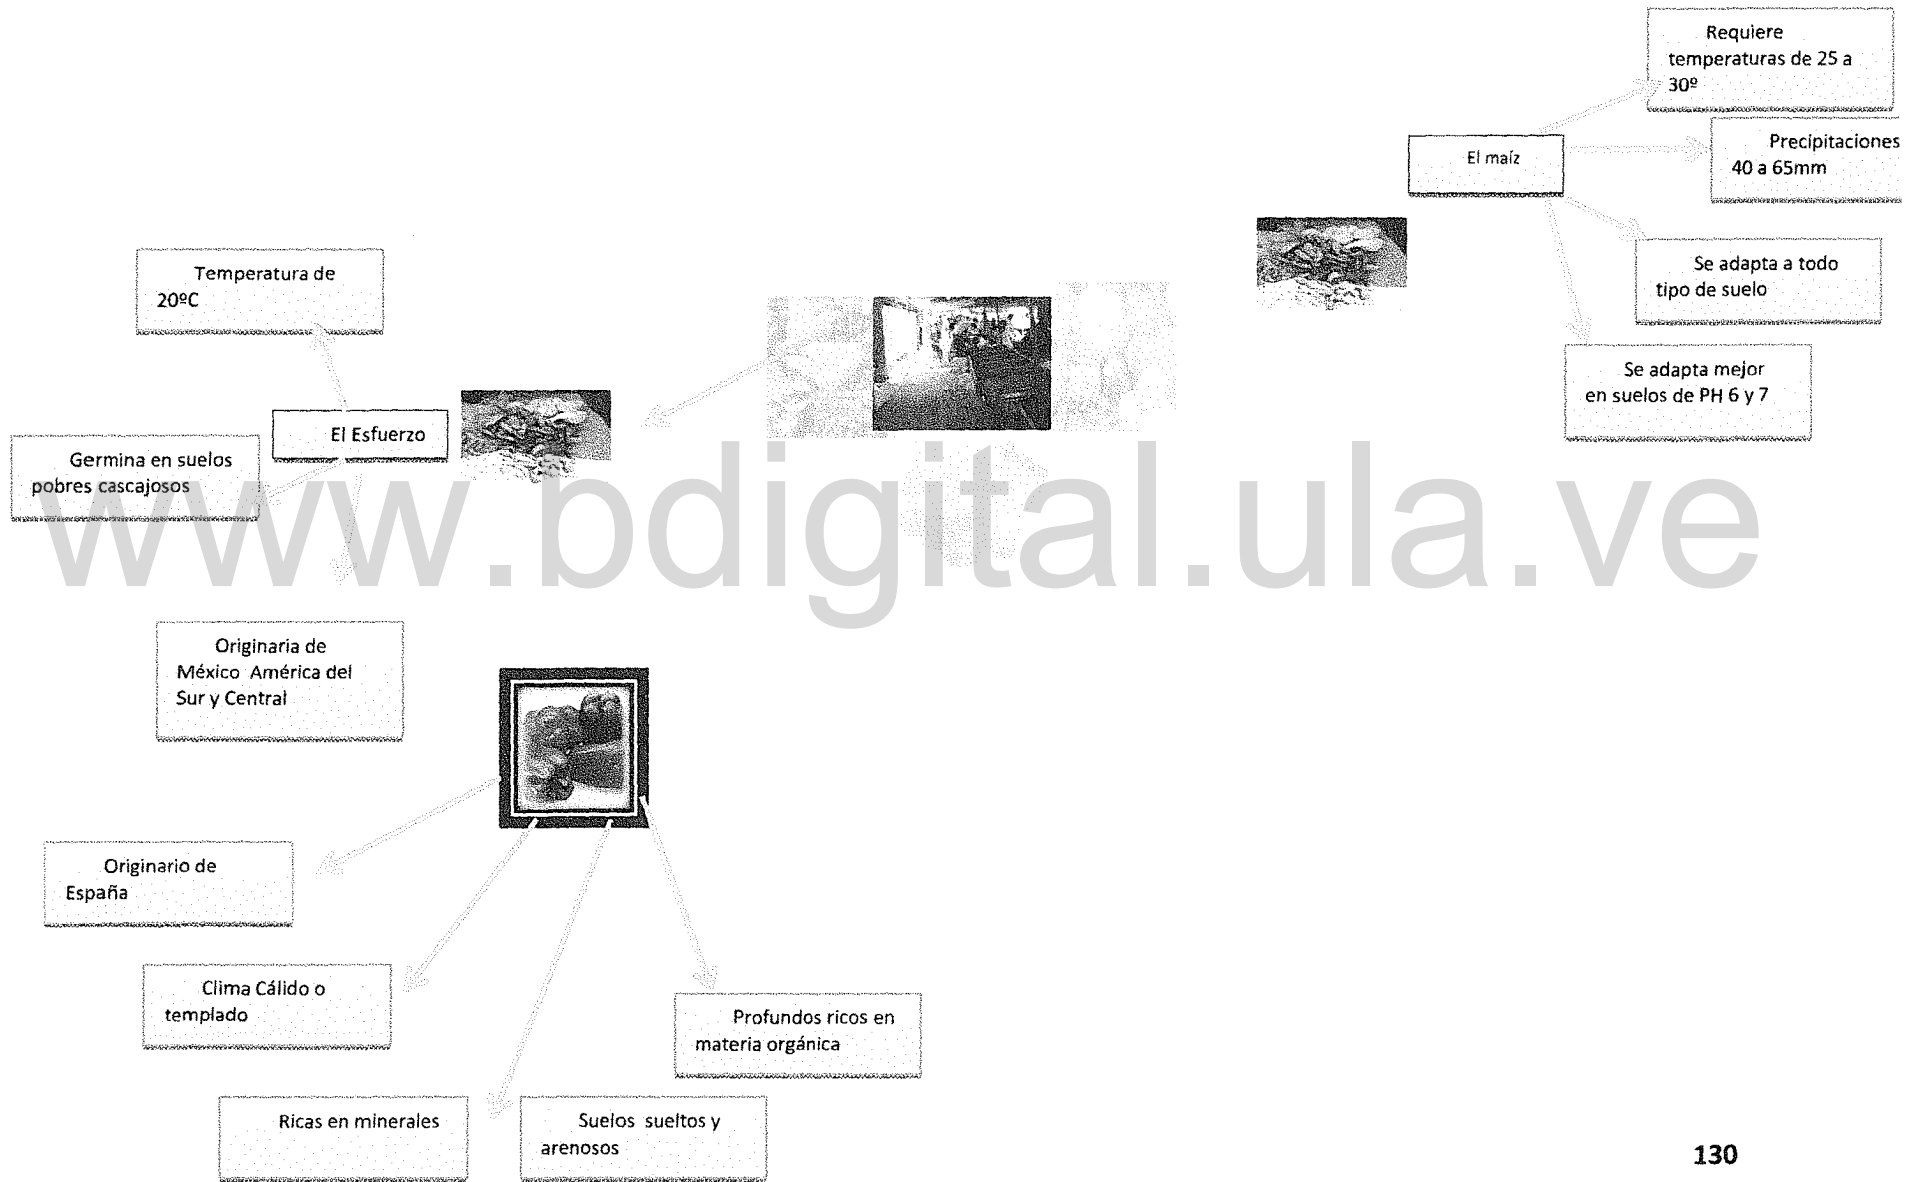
Requiere temperaturas de 25 a 30º

El maíz

Precipitaciones 40 a 65mm

Se adapta a todo tipo de suelo

Se adapta mejor en suelos de PH 6 y 7

Temperatura de 20ºC

El Esfuerzo

Germina en suelos pobres cascajosos

www.bdigital.ula.ve

Originaria de México América del Sur y Central

Originario de España

Clima Cálido o templado

Profundos ricos en materia orgánica

Ricas en minerales

Suelos sueltos y arenosos

130